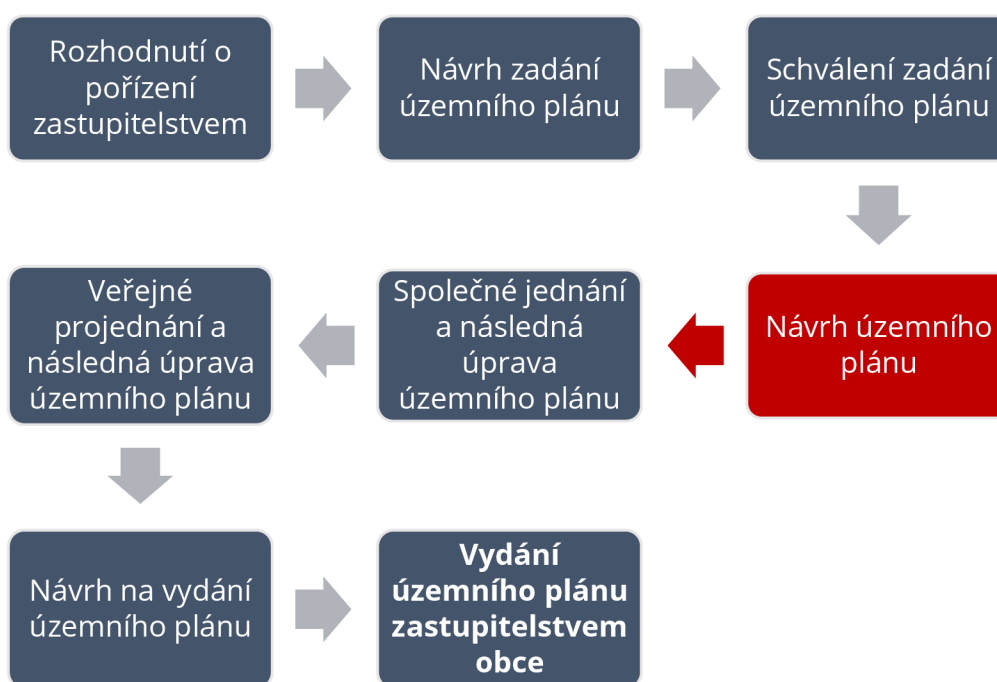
Rozhodnutí o pořízení zastupitelstvem

Návrh zadání územního plánu

Schválení zadání územního plánu

Návrh územního plánu

Společné jednání a následná úprava územního plánu

Veřejné projednání a následná úprava územního plánu

Návrh na vydání územního plánu

**Vydání územního plánu zastupitelstvem obce**